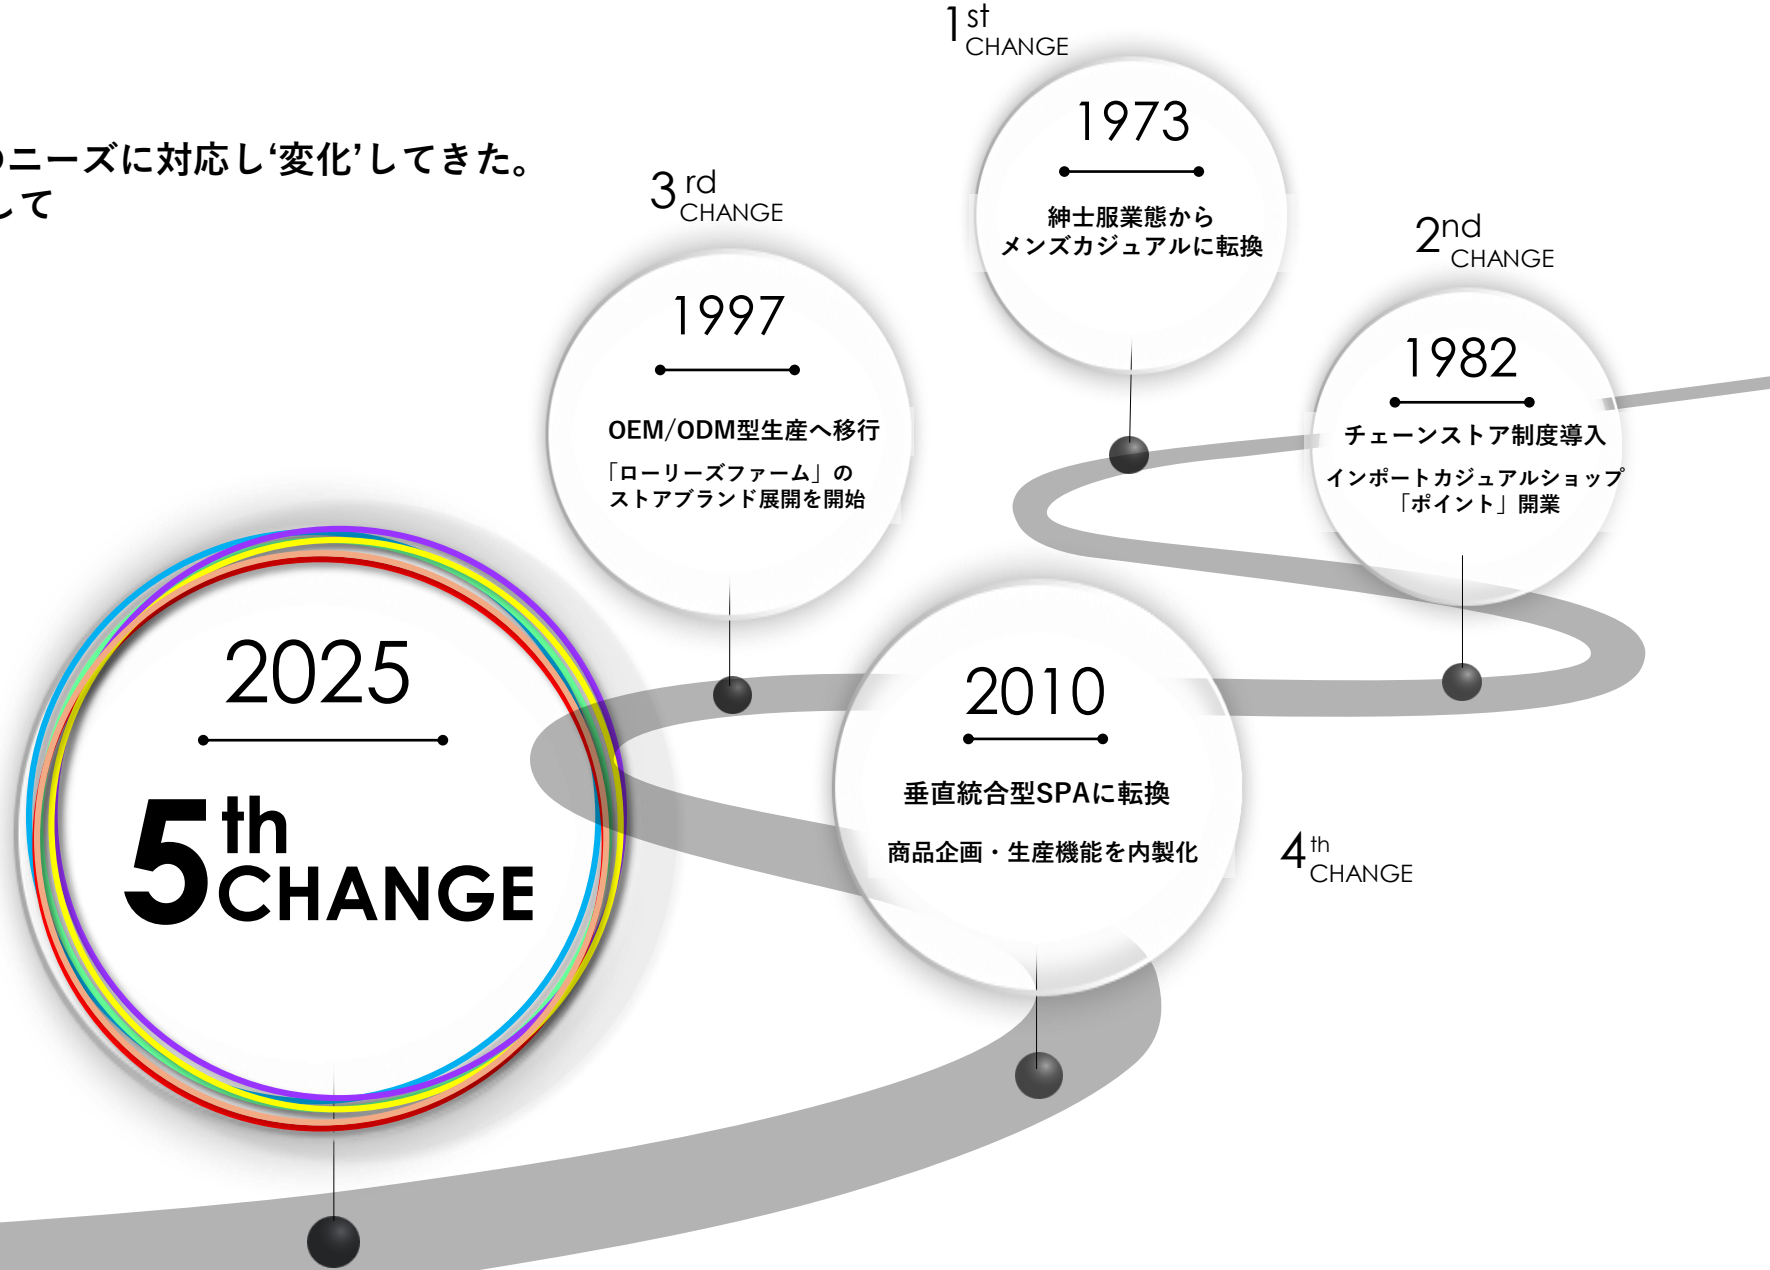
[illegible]ニーズに対応し‘変化’してきた。
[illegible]して

1st CHANGE
1973
紳士服業態から
メンズカジュアルに転換

3rd CHANGE
1997
OEM/ODM型生産へ移行
「ローリーズファーム」の
ストアブランド展開を開始

2nd CHANGE
1982
チェーンストア制度導入
インポートカジュアルショップ
「ポイント」開業

2025
5th CHANGE

2010
垂直統合型SPAに転換
商品企画・生産機能を内製化

4th CHANGE